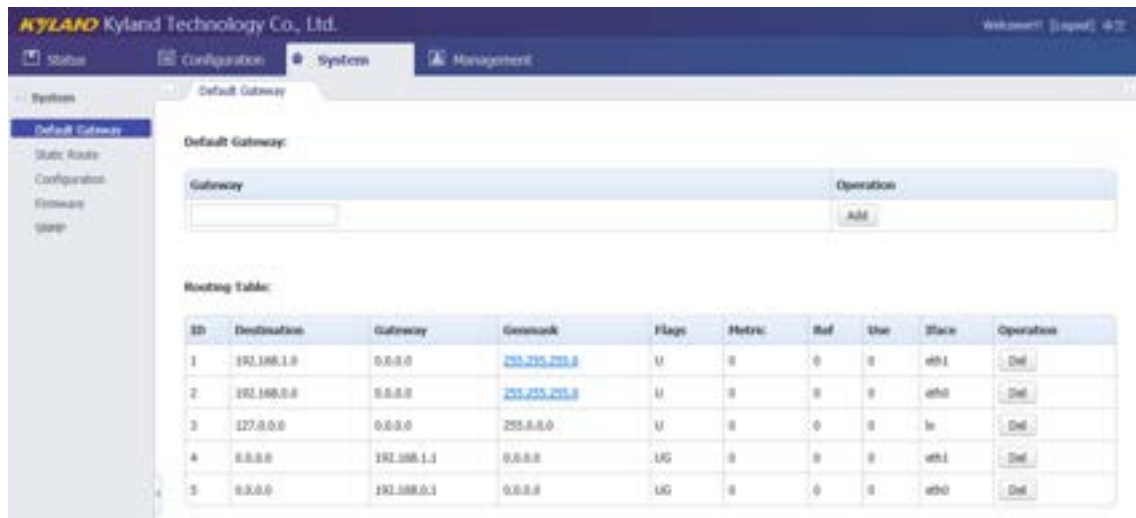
KYLAND Kyland Technology Co., Ltd.

Welcome!! [Logout] 中文

Status | Configuration | System | Management

System

Default Gateway
Static Route
Configuration
Firmware
SNMP

Default Gateway

Default Gateway:

| Gateway | Operation |
|---|---|
| | Add |

Routing Table:

| ID | Destination | Gateway | Genmask | Flags | Metric | Ref | Use | Iface | Operation |
|---|---|---|---|---|---|---|---|---|---|
| 1 | 192.168.1.0 | 0.0.0.0 | 255.255.255.0 | U | 0 | 0 | 0 | eth1 | Del |
| 2 | 192.168.0.0 | 0.0.0.0 | 255.255.255.0 | U | 0 | 0 | 0 | eth0 | Del |
| 3 | 127.0.0.0 | 0.0.0.0 | 255.0.0.0 | U | 0 | 0 | 0 | lo | Del |
| 4 | 0.0.0.0 | 192.168.1.1 | 0.0.0.0 | UG | 0 | 0 | 0 | eth1 | Del |
| 5 | 0.0.0.0 | 192.168.0.1 | 0.0.0.0 | UG | 0 | 0 | 0 | eth0 | Del |